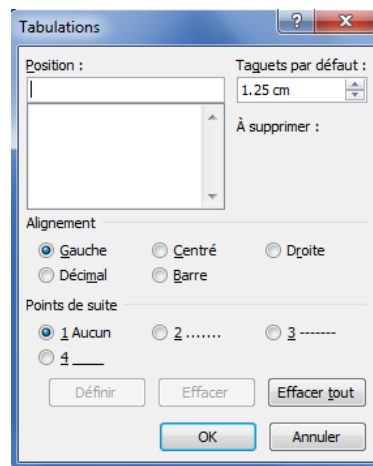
Tabulations
?
X
Position :
Taquets par défaut :
1.25 cm
À supprimer :
Alignement
Gauche
Centré
Droite
Décimal
Barre
Points de suite
1 Aucun
2 .......
3 -------
4 ____
Définir
Effacer
Effacer tout
OK
Annuler